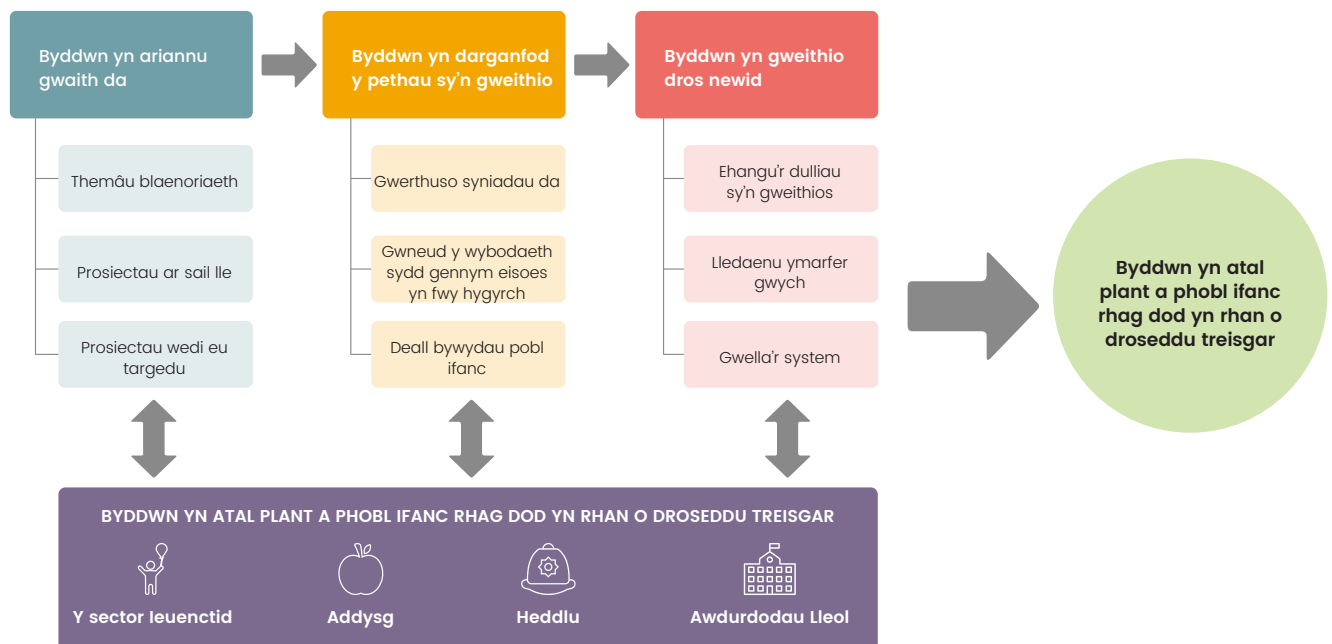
Byddwn yn ariannu gwaith da

Themâu blaenoriaeth

Prosiectau ar sail lle

Prosiectau wedi eu targedu

Byddwn yn darganfod y pethau sy'n gweithio

Gwerthuso syniadau da

Gwneud y wybodaeth sydd gennym eisoes yn fwy hygyrch

Deall bywydau pobl ifanc

Byddwn yn gweithio dros newid

Ehangu'r dulliau sy'n gweithios

Lledaenu ymarfer gwych

Gwella'r system

Byddwn yn atal plant a phobl ifanc rhag dod yn rhan o droseddu treisgar

BYDDWN YN ATAL PLANT A PHOBL IFANC RHAG DOD YN RHAN O DROSEDDU TREISGAR

Y sector Ieuenctid

Addysg

Heddlu

Awdurdodau Lleol